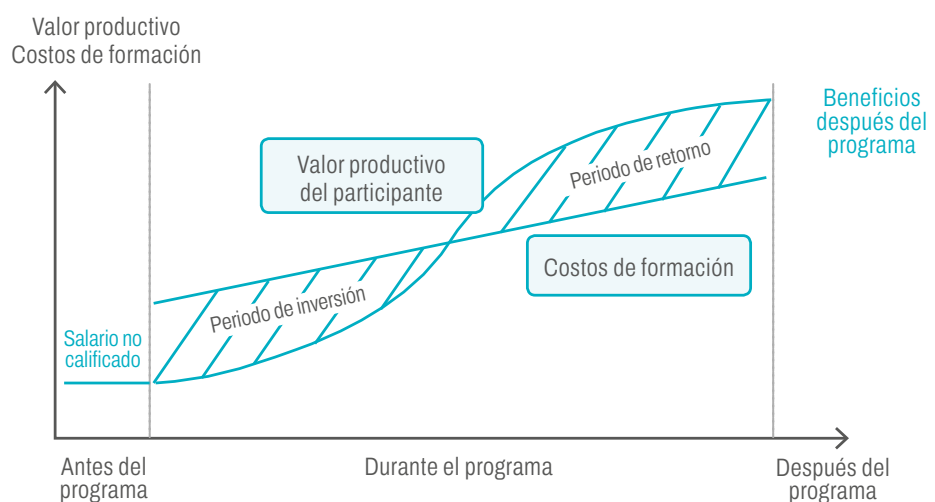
Valor productivo
Costos de formación

Beneficios después del programa

Valor productivo del participante

Periodo de retorno

Costos de formación

Periodo de inversión

Salario no calificado

Antes del programa

Durante el programa

Después del programa